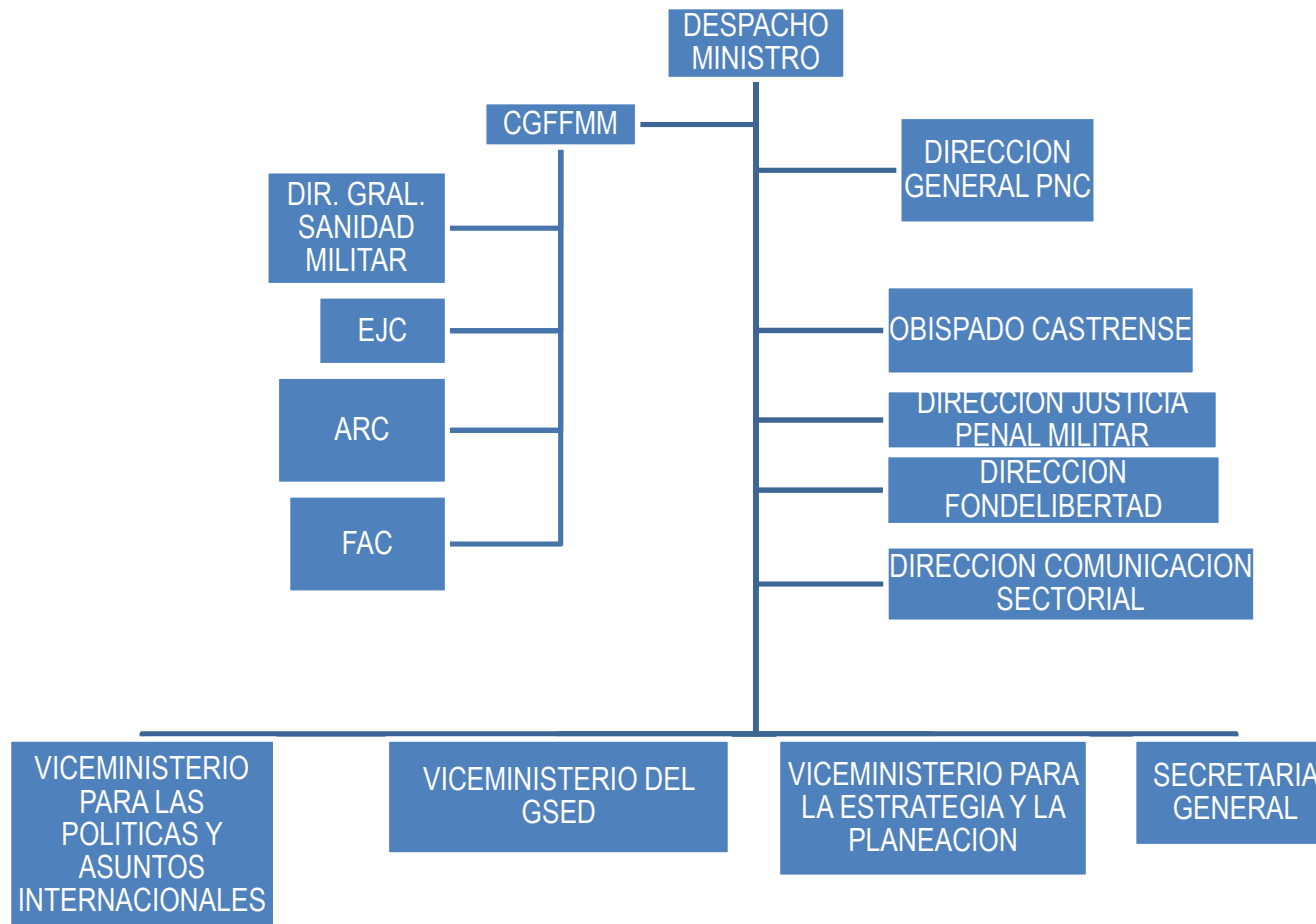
DESPACHO MINISTRO

CGFFMM

DIR. GRAL. SANIDAD MILITAR

EJC

ARC

FAC

DIRECCION GENERAL PNC

OBISPADO CASTRENSE

DIRECCION JUSTICIA PENAL MILITAR

DIRECCION FONDELIBERTAD

DIRECCION COMUNICACION SECTORIAL

VICEMINISTERIO PARA LAS POLITICAS Y ASUNTOS INTERNACIONALES

VICEMINISTERIO DEL GSED

VICEMINISTERIO PARA LA ESTRATEGIA Y LA PLANEACION

SECRETARIA GENERAL